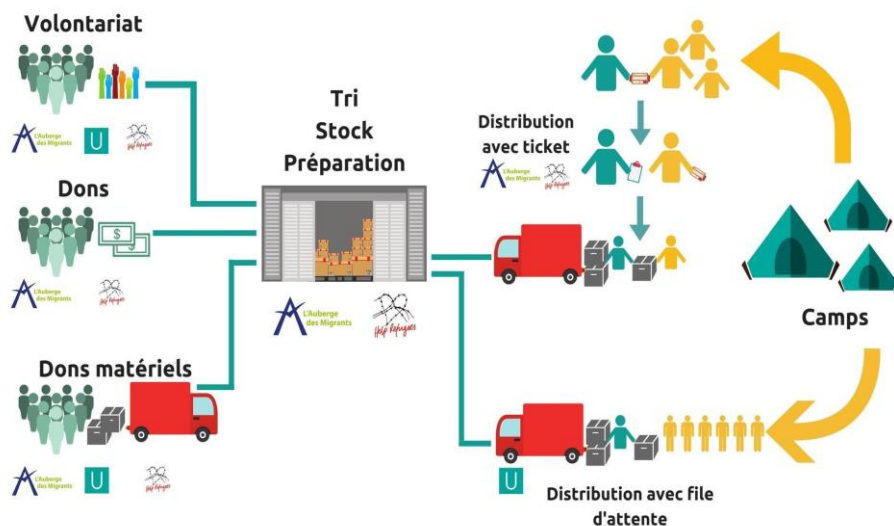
Volontariat

L'Auberge des Migrants

U

Help Refugees

Dons

$

L'Auberge des Migrants

Help Refugees

Dons matériels

L'Auberge des Migrants

U

Help Refugees

Tri
Stock
Préparation

L'Auberge des Migrants

Help Refugees

Distribution avec ticket

L'Auberge des Migrants

Help Refugees

Camps

U

Distribution avec file d'attente